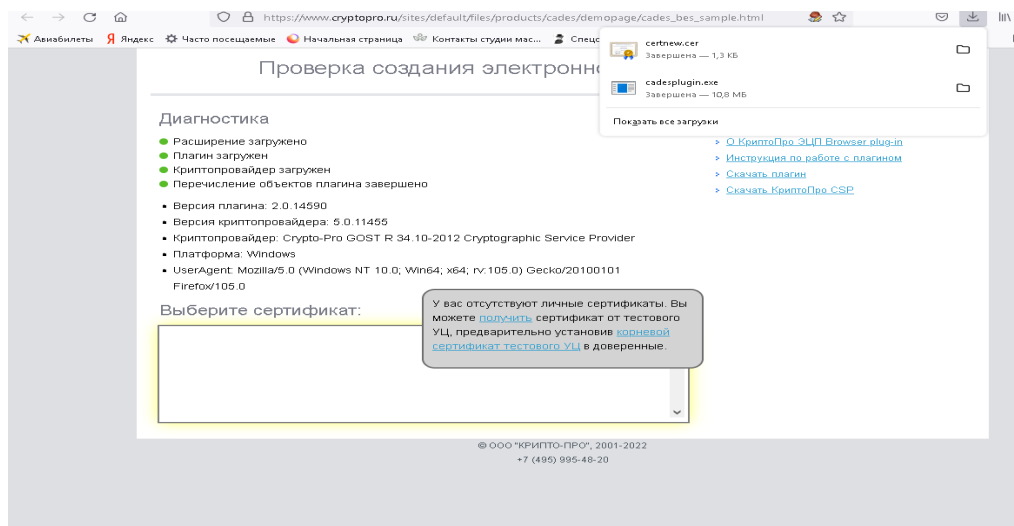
https://www.cryptopro.ru/sites/default/files/products/cades/demopage/cades_bes_sample.html

Авиабилеты Яндекс Часто посещаемые Начальная страница Контакты студии мас... Специ

certnew.cer
Завершена — 1,3 КБ

cadesplugin.exe
Завершена — 10,8 МБ

Показать все загрузки

Проверка создания электронно

Диагностика

Расширение загружено
Плагин загружен
Криптопровайдер загружен
Перечисление объектов плагина завершено

Версия плагина: 2.0.14590
Версия криптопровайдера: 5.0.11455
Криптопровайдер: Crypto-Pro GOST R 34.10-2012 Cryptographic Service Provider
Платформа: Windows
UserAgent: Mozilla/5.0 (Windows NT 10.0; Win64; x64; rv:105.0) Gecko/20100101 Firefox/105.0

О КриптоПро ЭЦП Browser plug-in
Инструкция по работе с плагином
Скачать плагин
Скачать КриптоПро CSP

Выберите сертификат:

У вас отсутствуют личные сертификаты. Вы можете получить сертификат от тестового УЦ, предварительно установив корневой сертификат тестового УЦ в доверенные.

© ООО "КРИПТО-ПРО", 2001-2022
+7 (495) 995-48-20